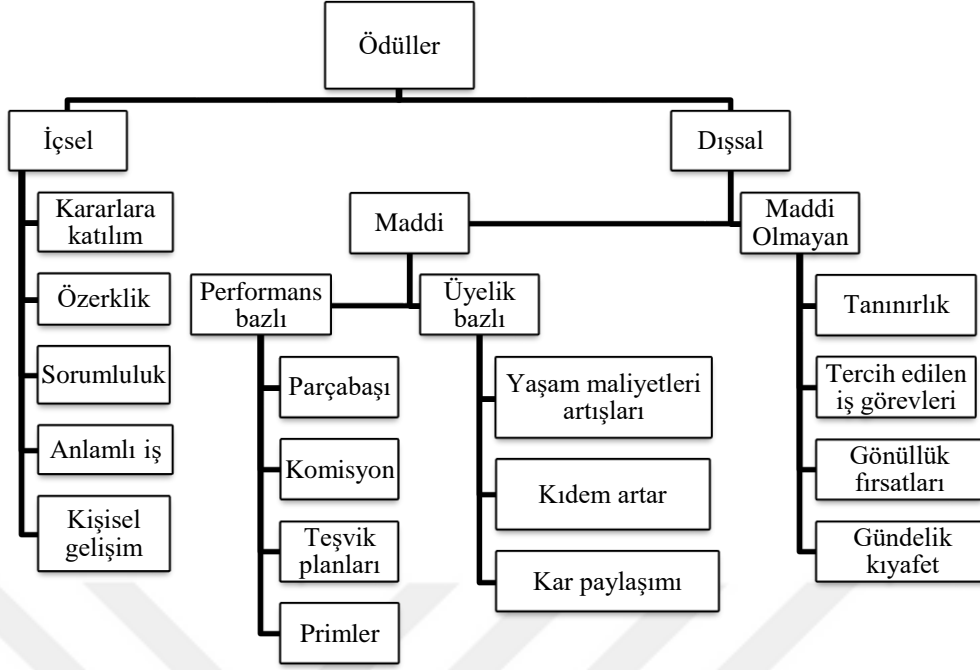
Ödüller

İçsel

Kararlara katılım

Özerklik

Sorumluluk

Anlamlı iş

Kişisel gelişim

Dışsal

Maddi

Performans bazlı

Parçabaşı

Komisyon

Teşvik planları

Primler

Üyelik bazlı

Yaşam maliyetleri artışları

Kıdem artar

Kar paylaşımı

Maddi Olmayan

Tanınırlık

Tercih edilen iş görevleri

Gönüllük fırsatları

Gündelik kıyafet